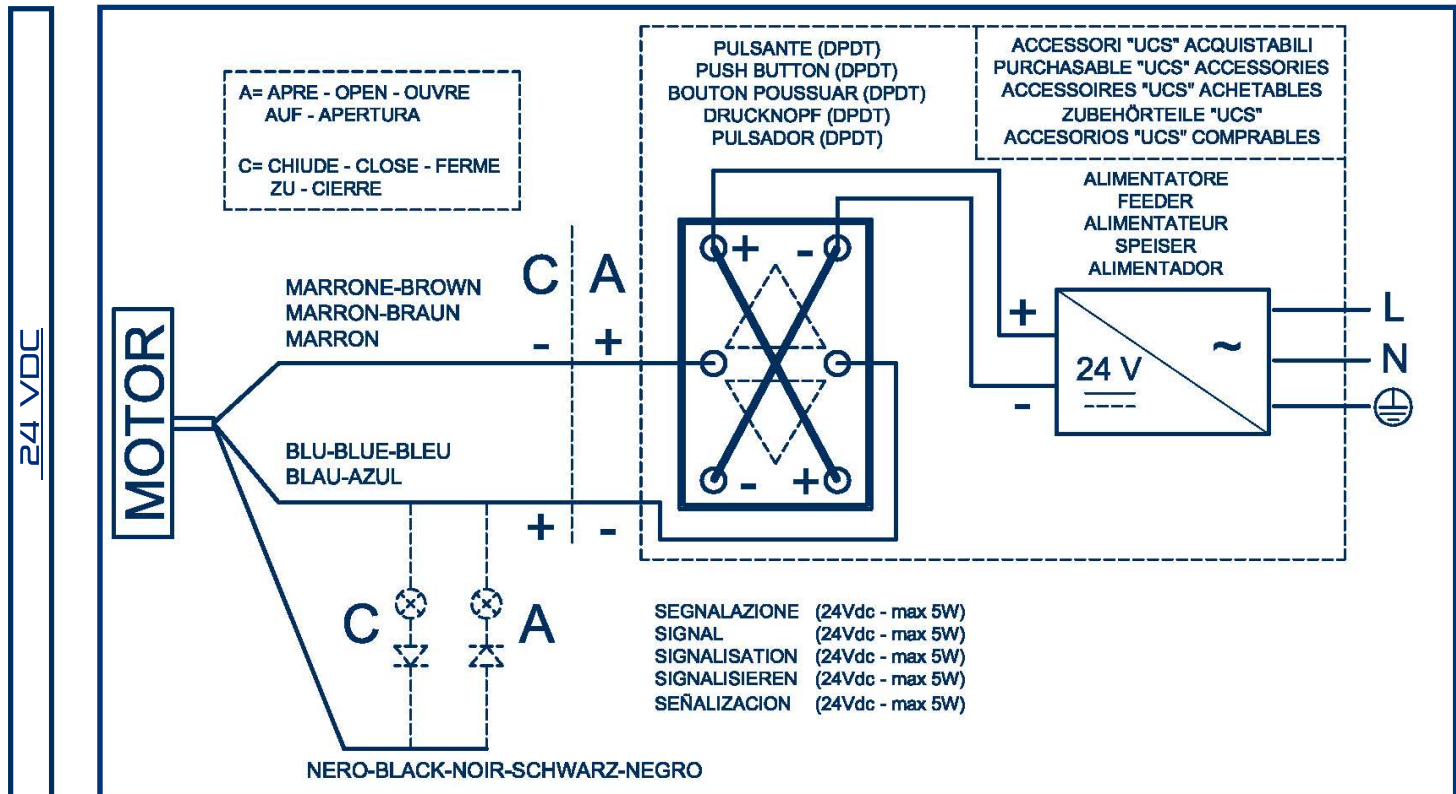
24 VDC

A= APRE - OPEN - OUVRE AUF - APERTURA

C= CHIUDE - CLOSE - FERME ZU - CIERRE

PULSANTE (DPDT)
PUSH BUTTON (DPDT)
BOUTON POUSSUAR (DPDT)
DRUCKNOPF (DPDT)
PULSADOR (DPDT)

ACCESSORI "UCS" ACQUISTABILI
PURCHASABLE "UCS" ACCESSORIES
ACCESSOIRES "UCS" ACHETABLES
ZUBEHÖRTEILE "UCS"
ACCESORIOS "UCS" COMPRABLES

ALIMENTATORE
FEEDER
ALIMENTATEUR
SPEISER
ALIMENTADOR

MOTOR

MARRONE-BROWN
MARRON-BRAUN
MARRON

C A
- +

+ -
- +

+
-
24 V
~
L
N

BLU-BLUE-BLEU
BLAU-AZUL

+ -

C A

SEGNALAZIONE (24Vdc - max 5W)
SIGNAL (24Vdc - max 5W)
SIGNALISATION (24Vdc - max 5W)
SIGNALISIEREN (24Vdc - max 5W)
SEÑALIZACION (24Vdc - max 5W)

NERO-BLACK-NOIR-SCHWARZ-NEGRO